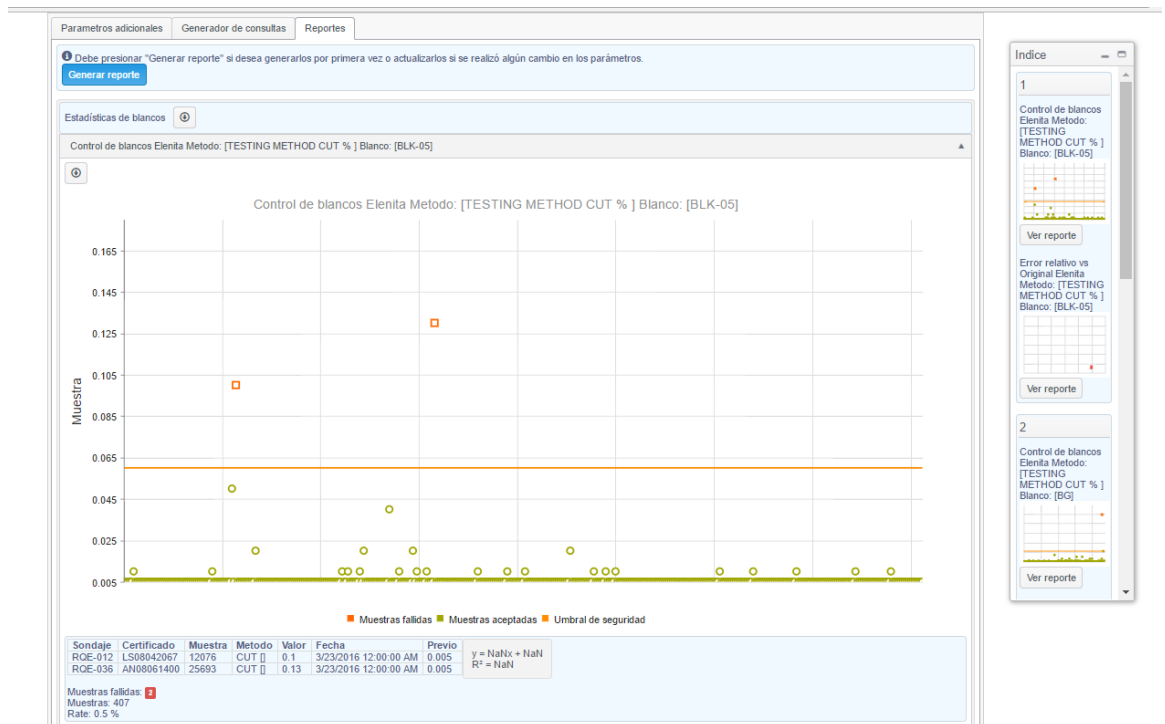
Parametros adicionales | Generador de consultas | Reportes

Debe presionar "Generar reporte" si desea generarlos por primera vez o actualizarlos si se realizó algún cambio en los parámetros.

Generar reporte

Estadísticas de blancos

Control de blancos Elenita Metodo: [TESTING METHOD CUT % ] Blanco: [BLK-05]

Control de blancos Elenita Metodo: [TESTING METHOD CUT % ] Blanco: [BLK-05]

Muestra

0.165
0.145
0.125
0.105
0.085
0.065
0.045
0.025
0.005

Muestras fallidas Muestras aceptadas Umbral de seguridad

| Sondaje | Certificado | Muestra | Metodo | Valor | Fecha | Previo |
|---|---|---|---|---|---|---|
| RQE-012 | LS08042067 | 12076 | CUT [] | 0.1 | 3/23/2016 12:00:00 AM | 0.005 |
| RQE-036 | AN08061400 | 25693 | CUT [] | 0.13 | 3/23/2016 12:00:00 AM | 0.005 |

y = NaNx + NaN
R² = NaN

Muestras fallidas: 2
Muestras: 407
Rate: 0.5 %

Indice

1

Control de blancos Elenita Metodo: [TESTING METHOD CUT % ] Blanco: [BLK-05]

Ver reporte

Error relativo vs Original Elenita Metodo: [TESTING METHOD CUT % ] Blanco: [BLK-05]

Ver reporte

2

Control de blancos Elenita Metodo: [TESTING METHOD CUT % ] Blanco: [BG]

Ver reporte